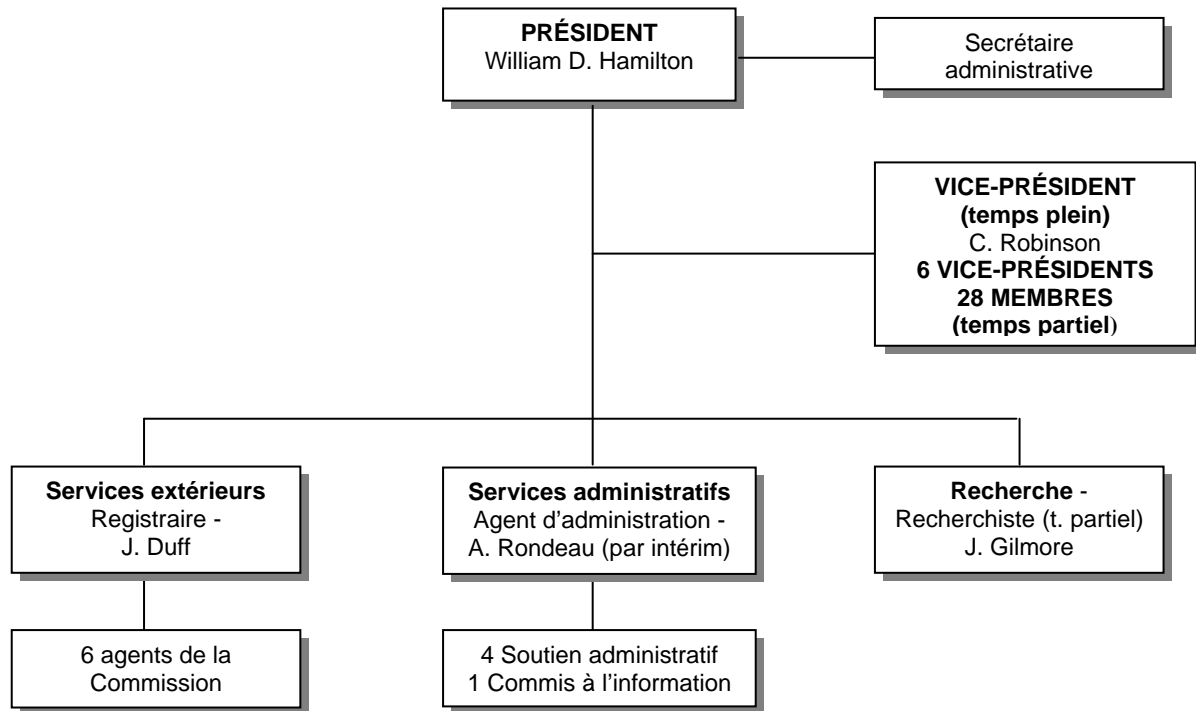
PRÉSIDENT
William D. Hamilton

Secrétaire administrative

VICE-PRÉSIDENT
(temps plein)
C. Robinson
6 VICE-PRÉSIDENTS
28 MEMBRES
(temps partiel)

Services extérieurs
Registraire -
J. Duff

Services administratifs
Agent d'administration -
A. Rondeau (par intérim)

Recherche -
Recherchiste (t. partiel)
J. Gilmore

6 agents de la Commission

4 Soutien administratif
1 Commis à l'information